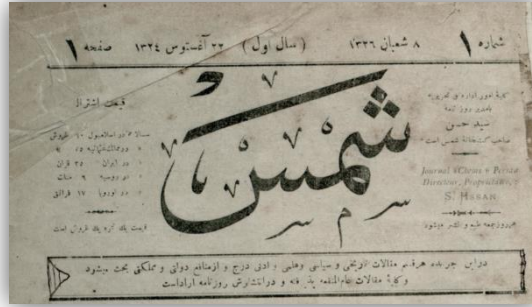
شماره ۱ ۸ شعبان ۱۳۲۶ (سال اول) ۲۲ آغستوس ۱۳۲۴ صفحه ۱

شمس

قيمت اشتراك

سالانه در استانبول ۱۰ غروش
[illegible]
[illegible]
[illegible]
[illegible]

قيمت يك نسخه ۱۰ پاره

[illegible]
مدير حسن
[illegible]

Journal «Chams» Persan
Directeur, Proprietaire
S. Hassan

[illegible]

در اين جريده هرقسم مقالات ادبى و سياسى وعلمى و ادبى درج و از منافع دولت و مملكت بحث ميشود
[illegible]